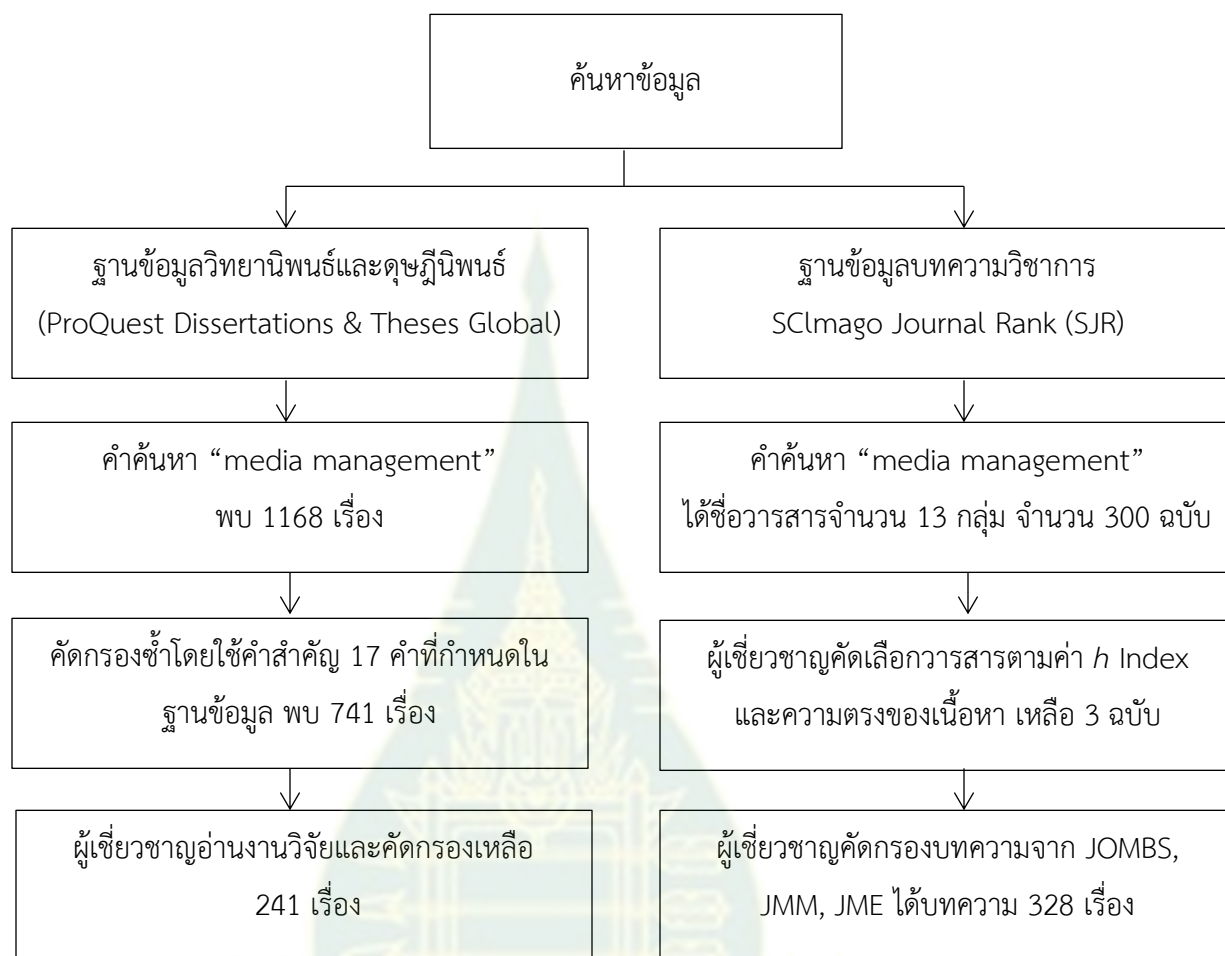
ค้นหาข้อมูล

ฐานข้อมูลวิทยานิพนธ์และดุษฎีนิพนธ์ (ProQuest Dissertations & Theses Global)

คำค้นหา “media management” พบ 1168 เรื่อง

คัดกรองซ้ำโดยใช้คำสำคัญ 17 คำที่กำหนดในฐานข้อมูล พบ 741 เรื่อง

ผู้เชี่ยวชาญอ่านงานวิจัยและคัดกรองเหลือ 241 เรื่อง

ฐานข้อมูลบทความวิชาการ SClmago Journal Rank (SJR)

คำค้นหา “media management” ได้ชื่อวารสารจำนวน 13 กลุ่ม จำนวน 300 ฉบับ

ผู้เชี่ยวชาญคัดเลือกวารสารตามค่า $h$ Index และความตรงของเนื้อหา เหลือ 3 ฉบับ

ผู้เชี่ยวชาญคัดกรองบทความจาก JOMBS, JMM, JME ได้บทความ 328 เรื่อง